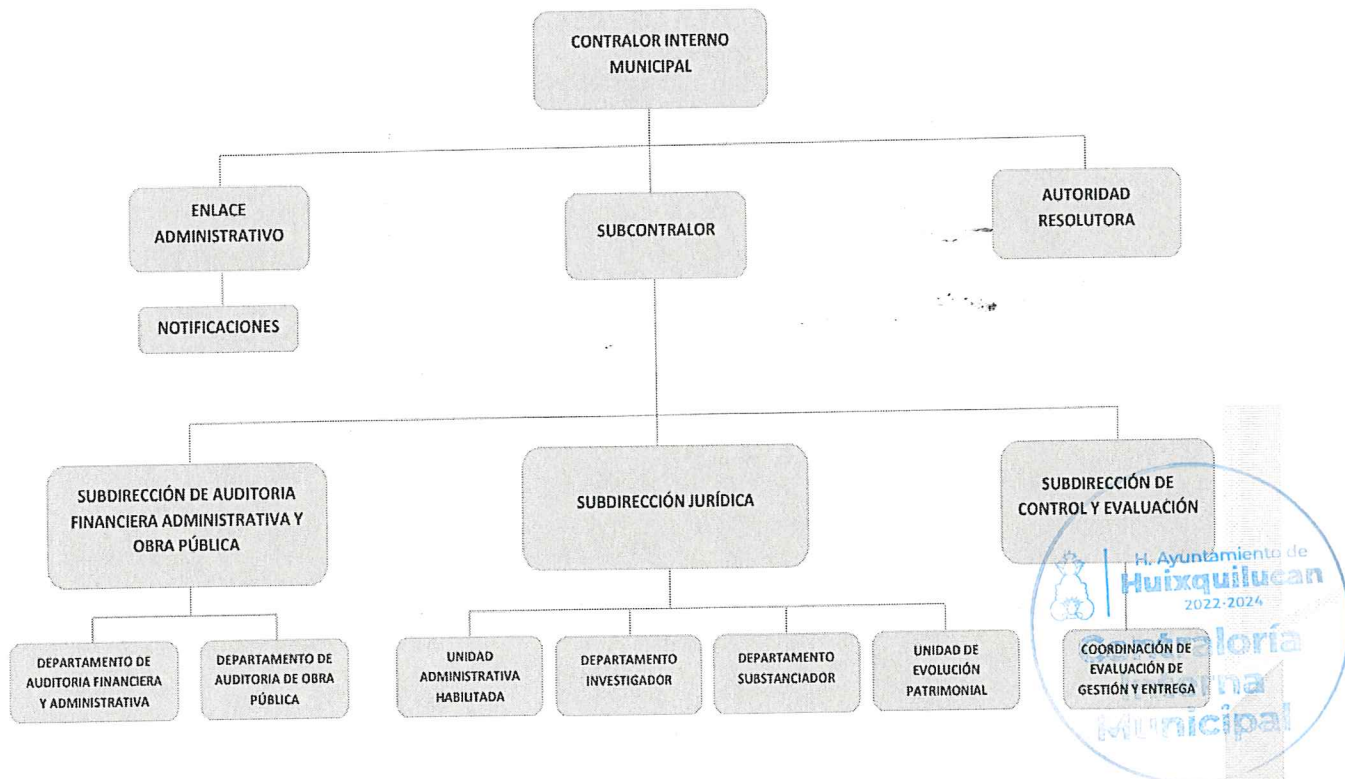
CONTRALOR INTERNO MUNICIPAL

ENLACE ADMINISTRATIVO

SUBCONTRALOR

AUTORIDAD RESOLUTORA

NOTIFICACIONES

SUBDIRECCIÓN DE AUDITORIA FINANCIERA ADMINISTRATIVA Y OBRA PÚBLICA

SUBDIRECCIÓN JURÍDICA

SUBDIRECCIÓN DE CONTROL Y EVALUACIÓN

DEPARTAMENTO DE AUDITORIA FINANCIERA Y ADMINISTRATIVA

DEPARTAMENTO DE AUDITORIA DE OBRA PÚBLICA

UNIDAD ADMINISTRATIVA HABILITADA

DEPARTAMENTO INVESTIGADOR

DEPARTAMENTO SUBSTANCIADOR

UNIDAD DE EVOLUCIÓN PATRIMONIAL

COORDINACIÓN DE EVALUACIÓN DE GESTIÓN Y ENTREGA

H. Ayuntamiento de Huixquilucan 2022-2024 Contraloría Interna Municipal